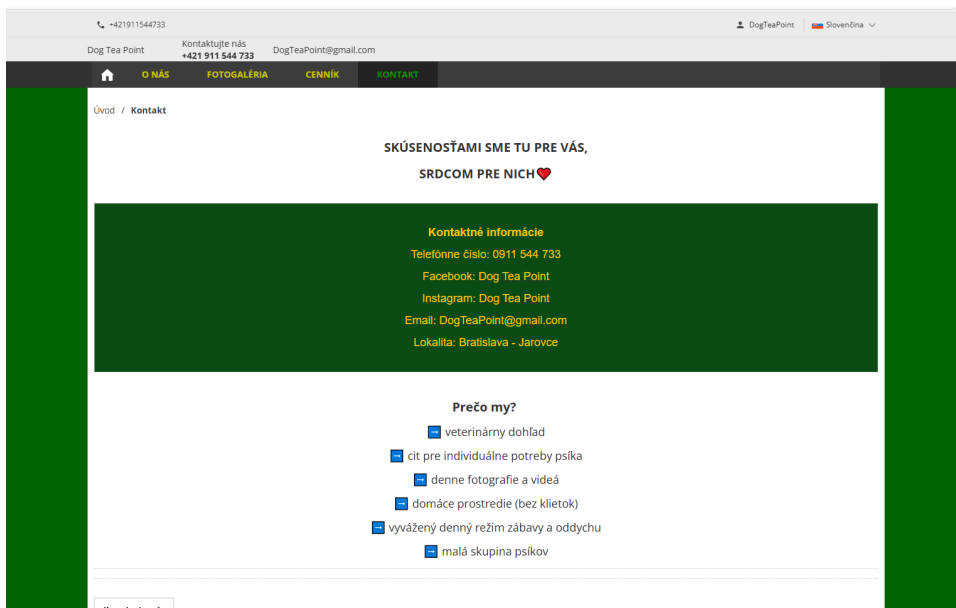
+421911544733

DogTeaPoint | Slovenčina

Dog Tea Point

Kontaktujte nás
+421 911 544 733

DogTeaPoint@gmail.com

O NÁS FOTOGALÉRIA CENNÍK KONTAKT

Úvod / Kontakt

SKÚSENOSŤAMI SME TU PRE VÁS,

SRDCOM PRE NICH❤️

Kontaktné informácie
Telefónne číslo: 0911 544 733
Facebook: Dog Tea Point
Instagram: Dog Tea Point
Email: DogTeaPoint@gmail.com
Lokalita: Bratislava - Jarovce

Prečo my?

➡️ veterinárny dohľad

➡️ cit pre individuálne potreby psíka

➡️ denne fotografie a videá

➡️ domáce prostredie (bez klietok)

➡️ vyvážený denný režim zábavy a oddychu

➡️ malá skupina psíkov

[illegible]